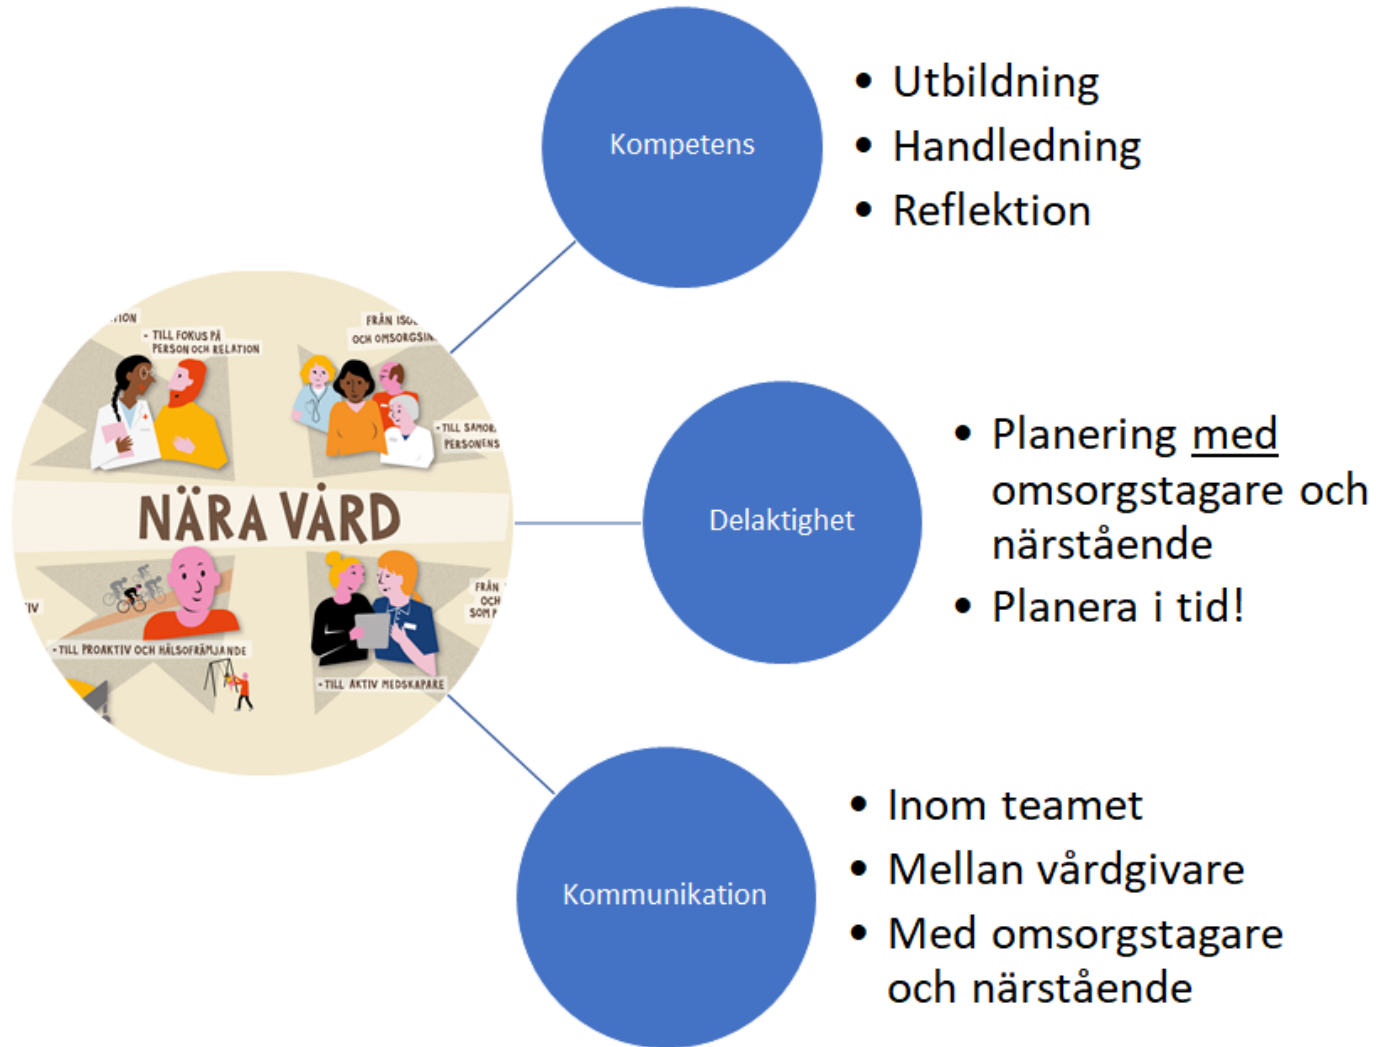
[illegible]TION
- TILL FOKUS PÅ PERSON OCH RELATION

FRÅN ISO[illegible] OCH OMSORGSIN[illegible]

- TILL SAMOR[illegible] PERSONENS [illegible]

NÄRA VÅRD

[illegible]IV

- TILL PROAKTIV OCH HÄLSOFRÄMJANDE

FRÅN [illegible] OCH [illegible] SOM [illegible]

- TILL AKTIV MEDSKAPARE

Kompetens

- Utbildning
- Handledning
- Reflektion

Delaktighet

- Planering med omsorgstagare och närstående
- Planera i tid!

Kommunikation

- Inom teamet
- Mellan vårdgivare
- Med omsorgstagare och närstående